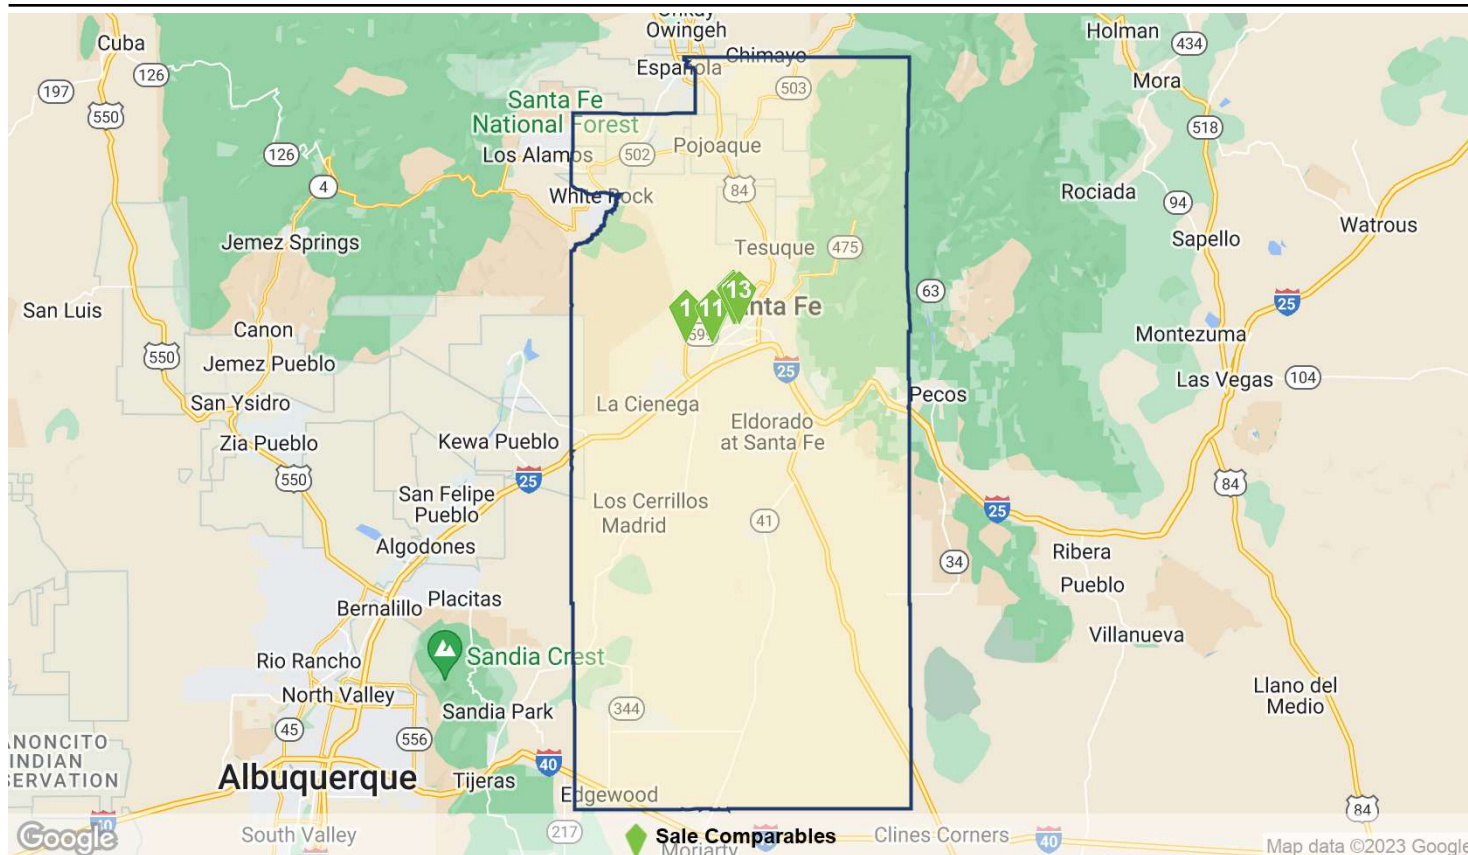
Owingeh
Española
Chimayo
Cuba
Holman
434
126
197
Mora
550
503
Santa Fe National Forest
518
Los Alamos
502
Pojoaque
126
4
Rociada
94
White Rock
84
Watrous
Sapello
Jemez Springs
Tesuque
475
63
25
San Luis
1
11
13
Santa Fe
Canon
Montezuma
550
599
Jemez Pueblo
25
Las Vegas
104
Pecos
San Ysidro
La Cienega
Eldorado at Santa Fe
Zia Pueblo
Kewa Pueblo
84
550
25
San Felipe Pueblo
Los Cerrillos
25
Madrid
41
Algodones
34
Ribera
Pueblo
Placitas
Bernalillo
Villanueva
Sandia Crest
Rio Rancho
North Valley
Llano del Medio
Sandia Park
344
45
ANONCITO INDIAN RESERVATION
556
Albuquerque
40
Tijeras
Edgewood
84
10
Google
South Valley
217
Sale Comparables
Moriarty
Clines Corners
40
Map data ©2023 Google